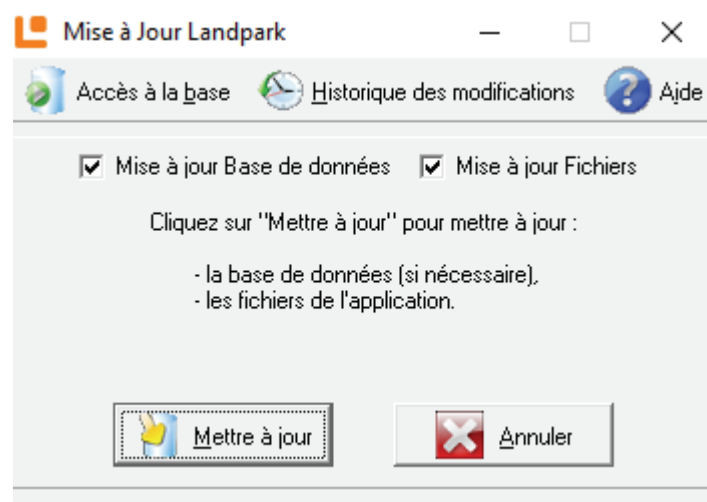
Mise à Jour Landpark

Accès à la base Historique des modifications Aide

Mise à jour Base de données Mise à jour Fichiers

Cliquez sur "Mettre à jour" pour mettre à jour :

- la base de données (si nécessaire),
- les fichiers de l'application.

Mettre à jour

Annuler